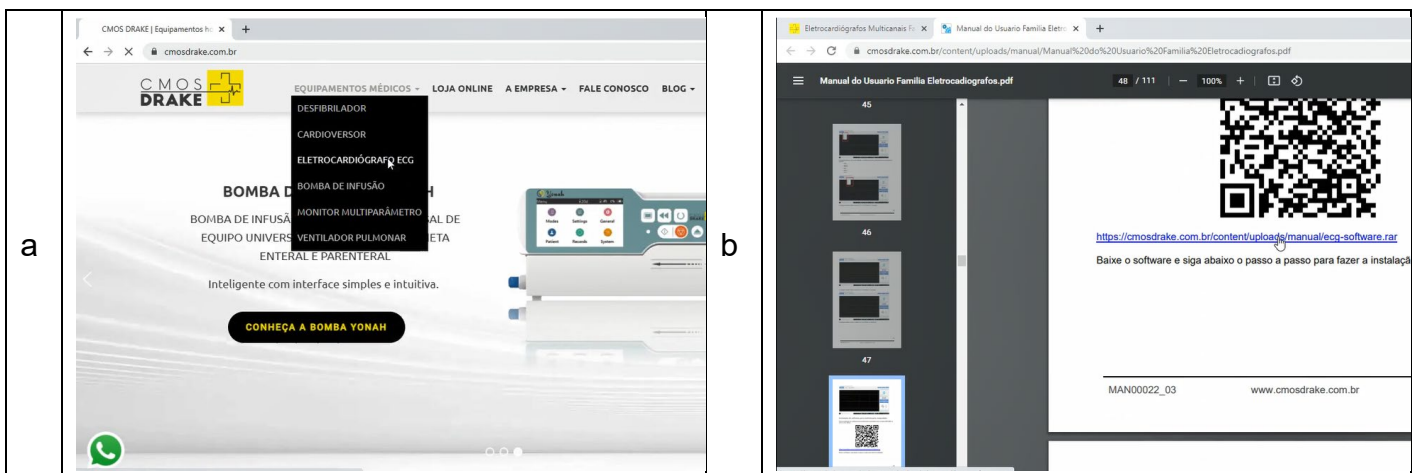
a

CMOS DRAKE | Equipamentos h

cmosdrake.com.br

CMOS DRAKE

EQUIPAMENTOS MÉDICOS ▾ LOJA ONLINE A EMPRESA ▾ FALE CONOSCO BLOG ▾

DESFIBRILADOR
CARDIOVERSOR
ELETROCARDIÓGRAFO ECG
BOMBA DE INFUSÃO
MONITOR MULTIPARÂMETRO
VENTILADOR PULMONAR

BOMBA D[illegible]H

BOMBA DE INFUSÃ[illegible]AL DE EQUIPO UNIVERS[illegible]ETA ENTERAL E PARENTERAL

Inteligente com interface simples e intuitiva.

CONHEÇA A BOMBA YONAH

Yonah
Modes Settings General
Patient Records System

b

Eletrocardiógrafos Multicanais F

Manual do Usuario Familia Eletro

cmosdrake.com.br/content/uploads/manual/Manual%20do%20Usuario%20Familia%20Eletrocardiografos.pdf

Manual do Usuario Familia Eletrocardiografos.pdf

48 / 111 — 100% +

45

46

47

https://cmosdrake.com.br/content/uploads/manual/ecg-software.rar

Baixe o software e siga abaixo o passo a passo para fazer a instalaçã

MAN00022_03 www.cmosdrake.com.br